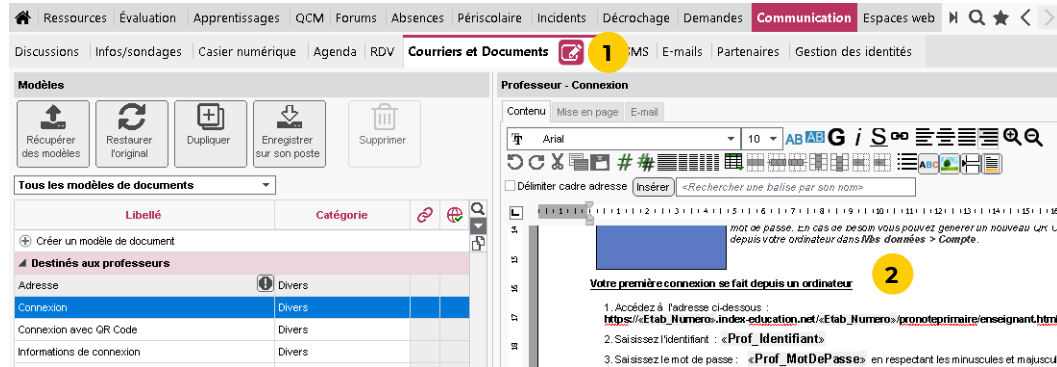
Ressources | Évaluation | Apprentissages | QCM | Forums | Absences | Périscolaire | Incidents | Décrochage | Demandes | Communication | Espaces web

Discussions | Infos/sondages | Casier numérique | Agenda | RDV | Courriers et Documents | 1 | SMS | E-mails | Partenaires | Gestion des identités

Modèles

Récupérer des modèles | Restaurer l'original | Dupliquer | Enregistrer sur son poste | Supprimer

Tous les modèles de documents

| Libellé | Catégorie |
|---|---|
| Créer un modèle de document | |
| Destinés aux professeurs | |
| Adresse | Divers |
| Connexion | Divers |
| Connexion avec QR Code | Divers |
| Informations de connexion | Divers |

Professeur - Connexion

Contenu | Mise en page | E-mail

Arial | 10

Délimiter cadre adresse | Insérer | «Rechercher une balise par son nom»

mot de passe. En cas de besoin vous pouvez générer un nouveau QR C depuis votre ordinateur dans Mes données > Compte.

2

Votre première connexion se fait depuis un ordinateur

1. Accédez à l'adresse ci-dessous :
https://«Etab_Numero».index-education.net/«Etab_Numero»/pronoteprimaire/enseignant.html

2. Saisissez l'identifiant : «Prof_Identifiant»

3. Saisissez le mot de passe : «Prof_MotDePasse» en respectant les minuscules et majuscul